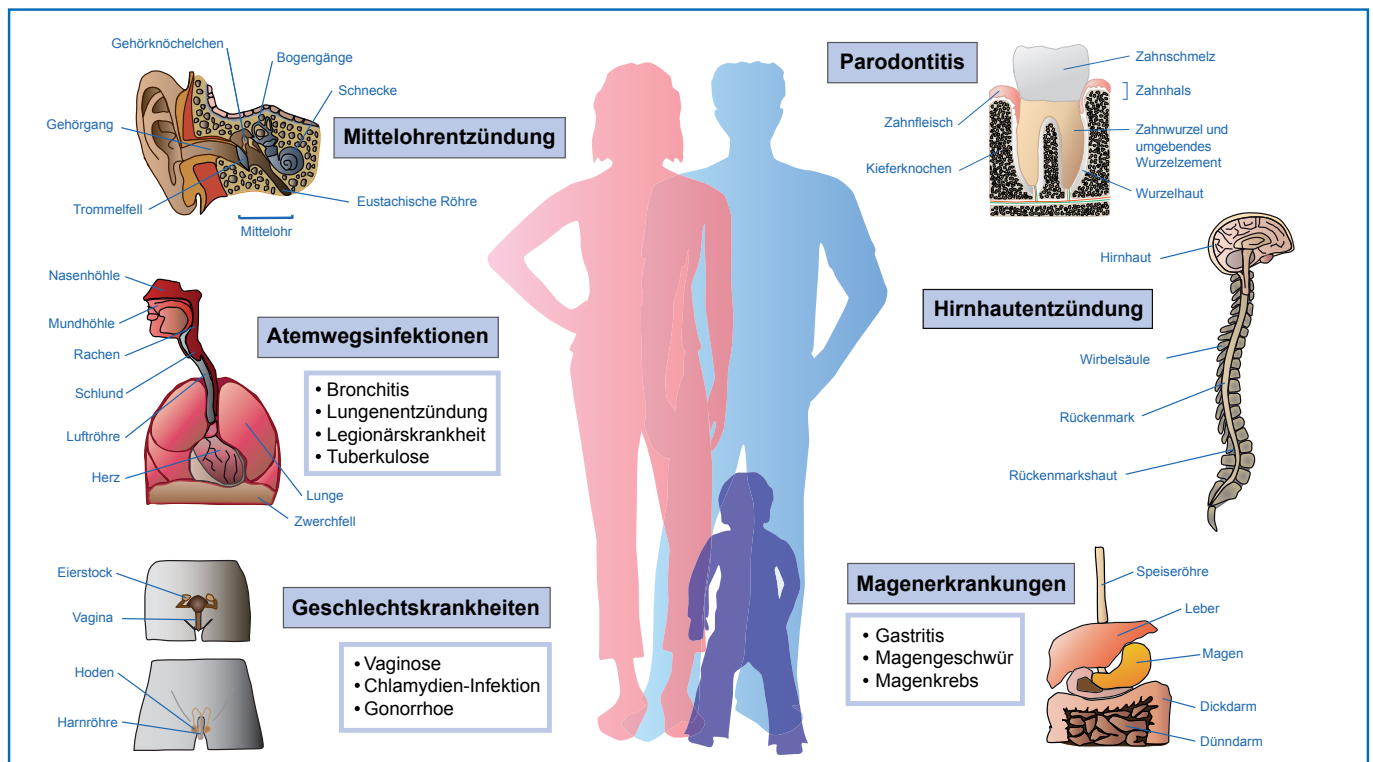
Gehörknöchelchen
Bogengänge
Schnecke
Gehörgang
Mittelohrentzündung
Trommelfell
Eustachische Röhre
Mittelohr

Nasenhöhle
Mundhöhle
Rachen
Schlund
Luftröhre
Herz
Lunge
Zwerchfell
Atemwegsinfektionen
• Bronchitis
• Lungenentzündung
• Legionärskrankheit
• Tuberkulose

Eierstock
Vagina
Hoden
Harnröhre
Geschlechtskrankheiten
• Vaginose
• Chlamydien-Infektion
• Gonorrhoe

Parodontitis
Zahnschmelz
Zahnhals
Zahnfleisch
Zahnwurzel und umgebendes Wurzelzement
Kieferknochen
Wurzelhaut

Hirnhaut
Hirnhautentzündung
Wirbelsäule
Rückenmark
Rückenmarkshaut

Magenerkrankungen
• Gastritis
• Magengeschwür
• Magenkrebs
Speiseröhre
Leber
Magen
Dickdarm
Dünndarm